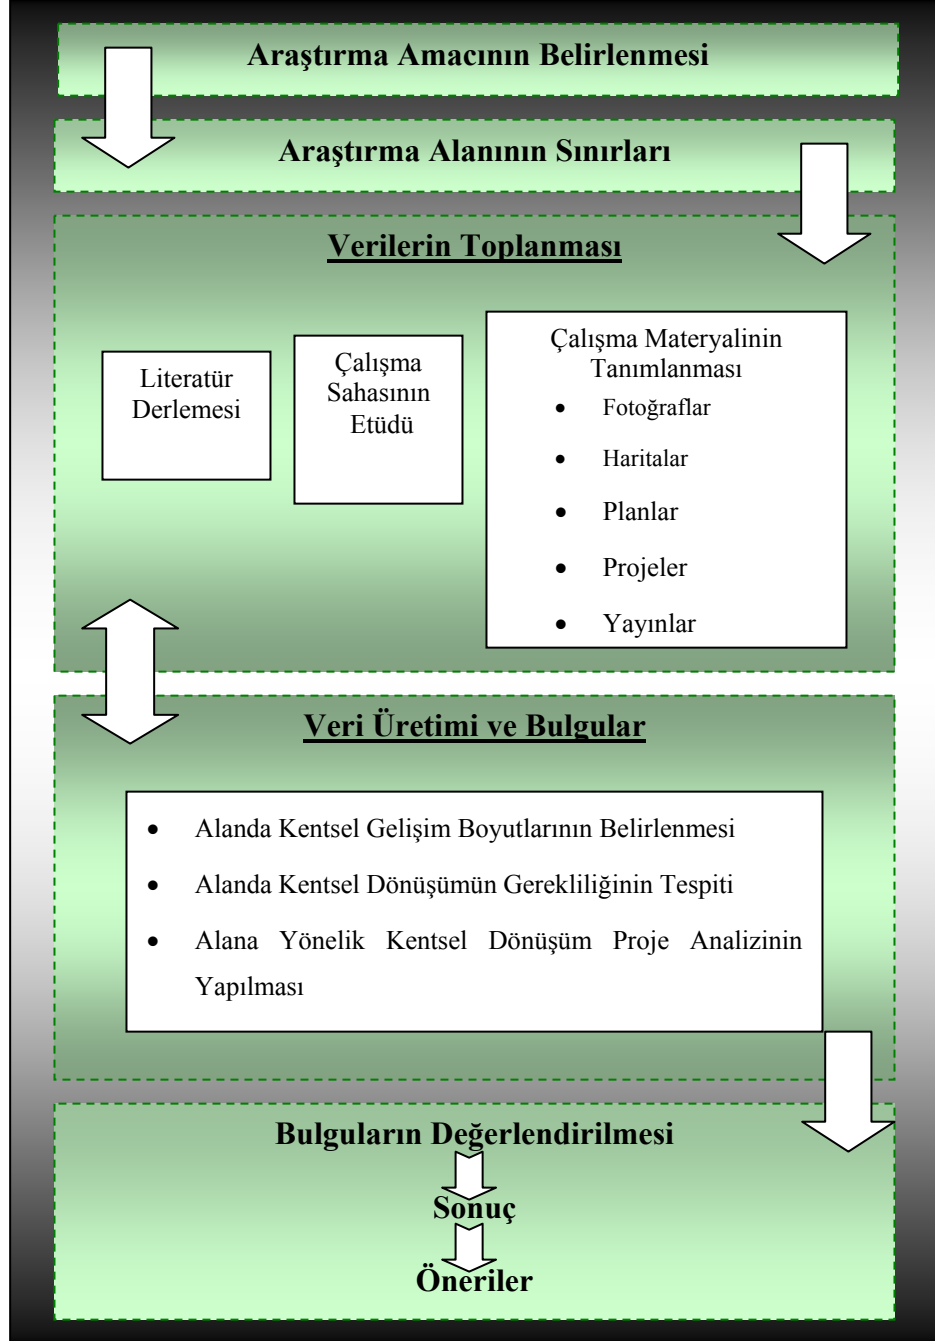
Araştırma Amacının Belirlenmesi

Araştırma Alanının Sınırları

Verilerin Toplanması

Literatür Derlemesi

Çalışma Sahasının Etüdü

Çalışma Materyalinin Tanımlanması

- Fotoğraflar
- Haritalar
- Planlar
- Projeler
- Yayınlar

Veri Üretimi ve Bulgular

- Alanda Kentsel Gelişim Boyutlarının Belirlenmesi
- Alanda Kentsel Dönüşümün Gerekliliğinin Tespiti
- Alana Yönelik Kentsel Dönüşüm Proje Analizinin Yapılması

Bulguların Değerlendirilmesi

Sonuç

Öneriler